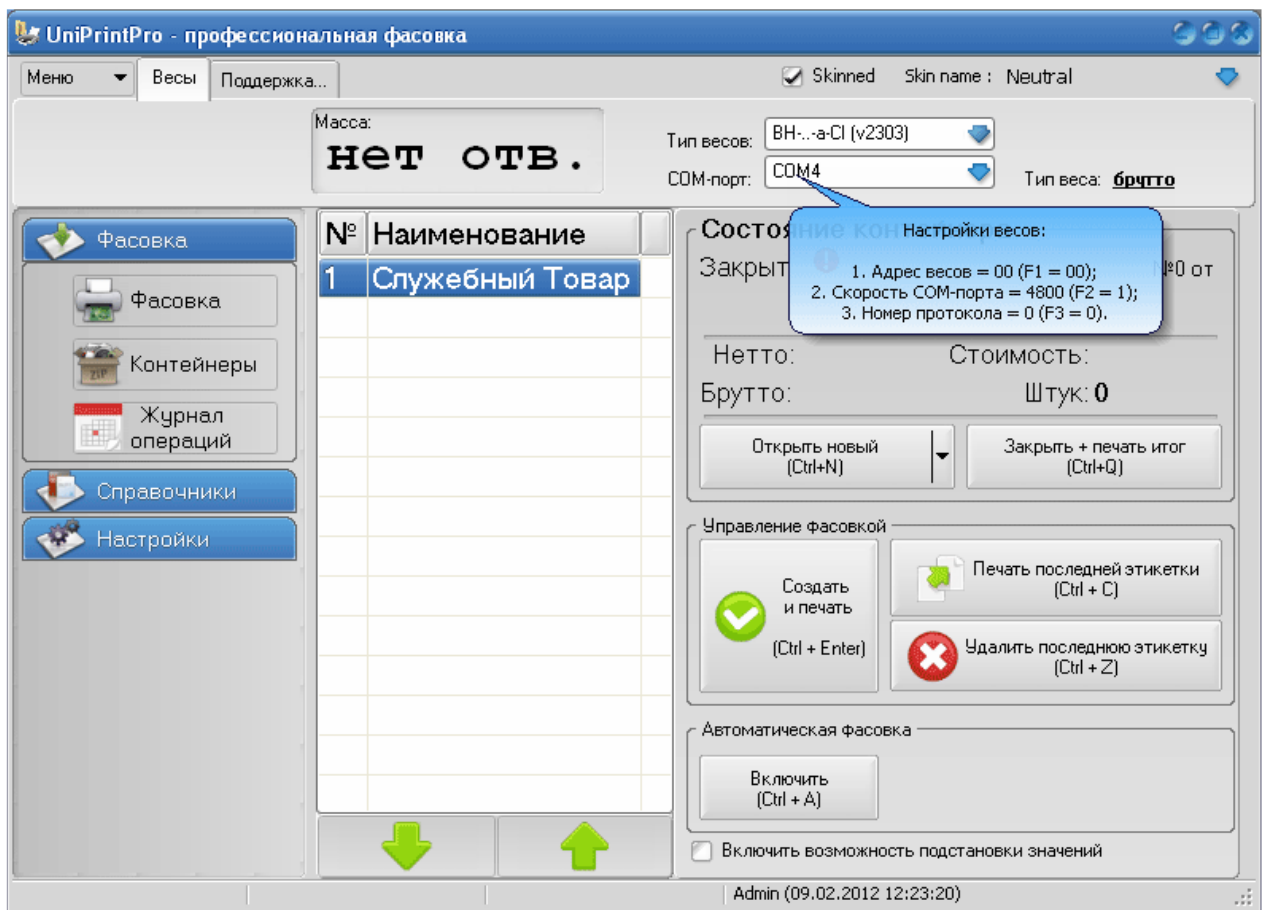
UniPrintPro - профессиональная фасовка

Меню
Весы
Поддержка...
Skinned
Skin name : Neutral

Масса:
нет отв.

Тип весов: ВН-...-а-CI (v2303)
COM-порт: COM4
Тип веса: брутто

Фасовка
Фасовка
Контейнеры
Журнал операций
Справочники
Настройки

| № | Наименование |
|---|---|
| 1 | Служебный Товар |

Состо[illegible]
Закрыт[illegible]
№0 от

Настройки весов:

1. Адрес весов = 00 (F1 = 00);
2. Скорость COM-порта = 4800 (F2 = 1);
3. Номер протокола = 0 (F3 = 0).

Нетто:
Стоимость:
Брутто:
Штук: 0

Открыть новый (Ctrl+N)
Закрыть + печать итог (Ctrl+Q)

Управление фасовкой
Создать и печать (Ctrl + Enter)
Печать последней этикетки (Ctrl + C)
Удалить последнюю этикетку (Ctrl + Z)

Автоматическая фасовка
Включить (Ctrl + A)

Включить возможность подстановки значений

Admin (09.02.2012 12:23:20)